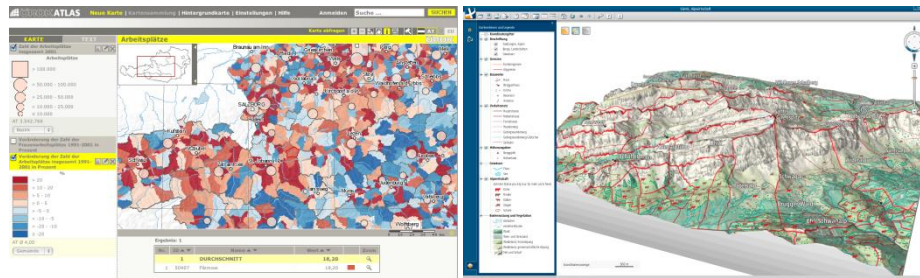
ATLAS Neue Karte | Kartensammlung | Hintergrundkarte | Einstellungen | Hilfe Anmelden Suche ... SUCHEN

KARTE TEXT

Arbeitsplätze

Karte abfragen

Zahl der Arbeitsplätze insgesamt 2001

> 100.000

> 50.000 - 100.000

> 25.000 - 50.000

> 10.000 - 25.000

≤ 10.000

Veränderung der Zahl der Arbeitsplätze insgesamt 1991-2001 in Prozent

> 20

> 10 - 20

> 5 - 10

> 0 - 5

< -10

Ergebnis: 1

DURCHSCHNITT 18,38

SALZBURG

Wolfsberg